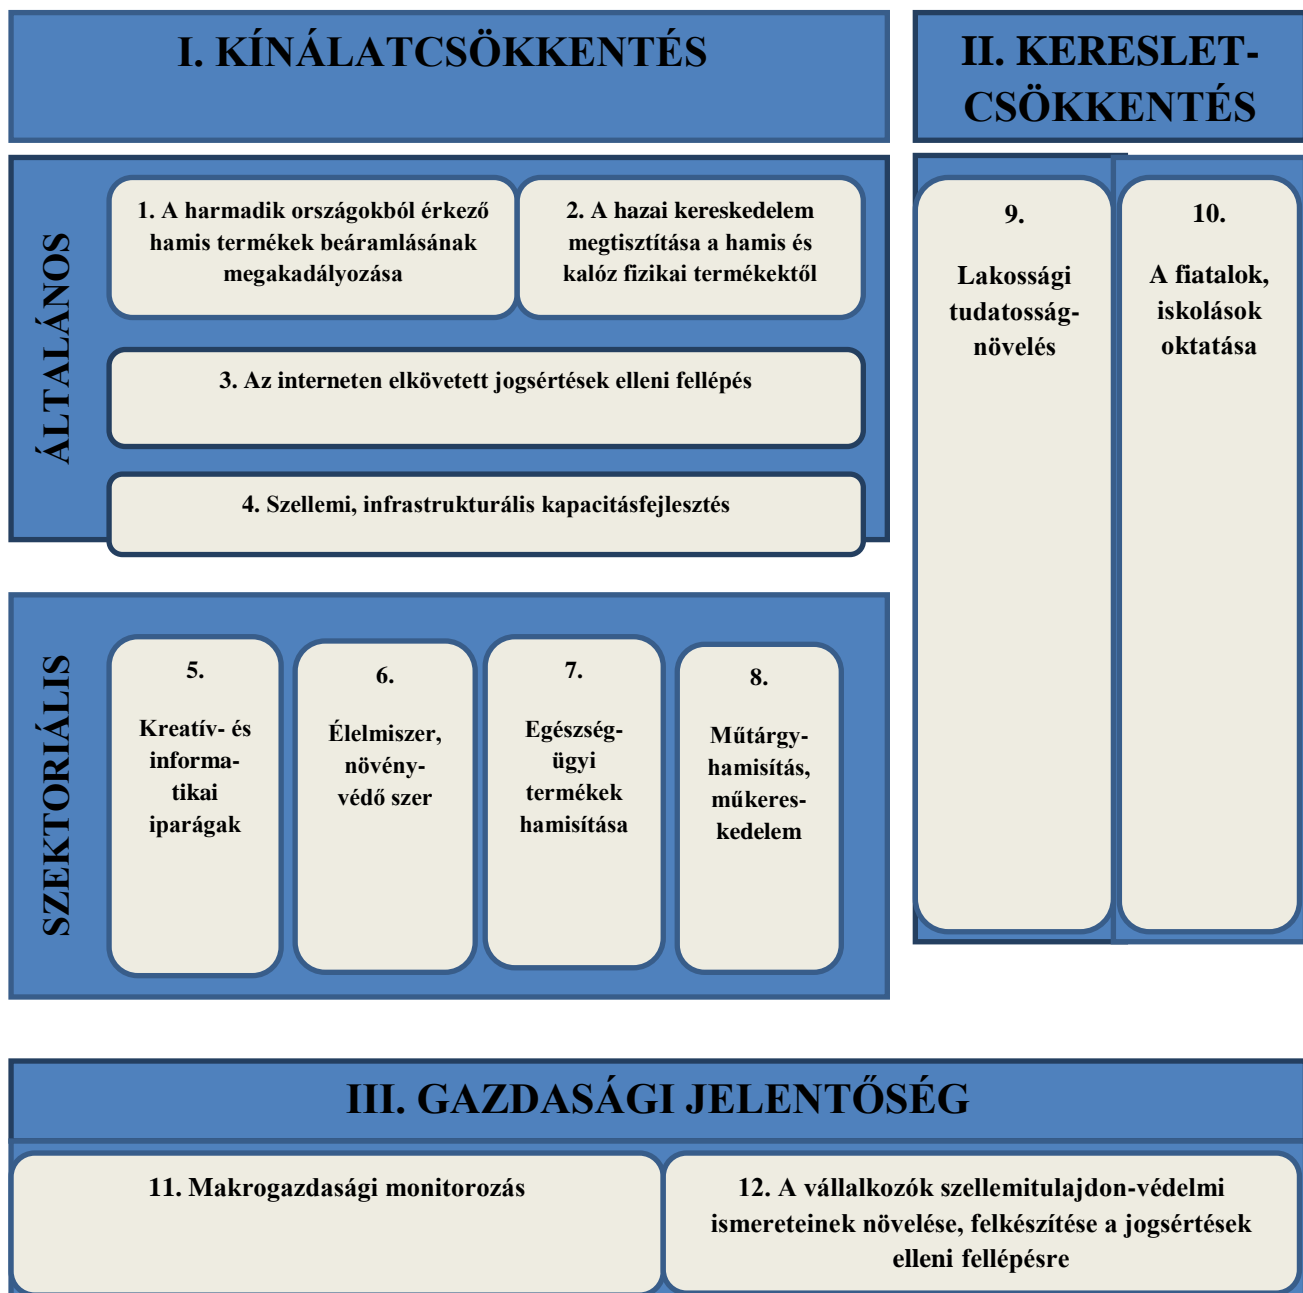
I. KÍNÁLATCSÖKKENTÉS

II. KERESLET-CSÖKKENTÉS

ÁLTALÁNOS

1. A harmadik országokból érkező hamis termékek beáramlásának megakadályozása

2. A hazai kereskedelem megtisztítása a hamis és kalóz fizikai termékektől

3. Az interneten elkövetett jogsértések elleni fellépés

4. Szellemi, infrastrukturális kapacitásfejlesztés

9. Lakossági tudatosság-növelés

10. A fiatalok, iskolások oktatása

SZEKTORIÁLIS

5. Kreatív- és informa-tikai iparágak

6. Élelmiszer, növény-védő szer

7. Egészség-ügyi termékek hamisítása

8. Műtárgy-hamisítás, műkeres-kedelem

III. GAZDASÁGI JELENTŐSÉG

11. Makrogazdasági monitorozás

12. A vállalkozók szellemitulajdon-védelmi ismereteinek növelése, felkészítése a jogsértések elleni fellépésre